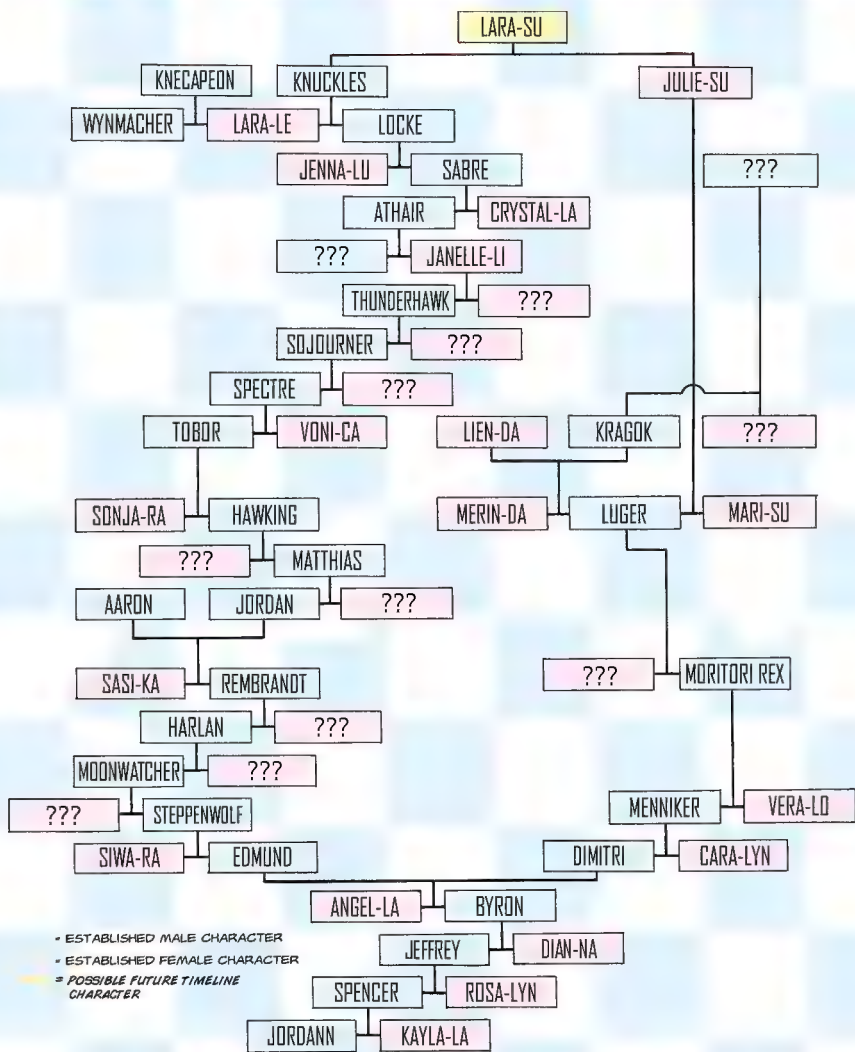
LARA-SU

KNECAPEON
KNUCKLES
JULIE-SU
WYNMACHER
LARA-LE
LOCKE
???
JENNA-LU
SABRE
ATHAIR
CRYSTAL-LA
???
JANELLE-LI
THUNDERHAWK
???
SOJOURNER
???
SPECTRE
???
TOBOR
VONI-CA
LIEN-DA
KRAGOK
???
SONJA-RA
HAWKING
MERIN-DA
LUGER
MARI-SU
???
MATTHIAS
AARON
JORDAN
???
???
MORITORI REX
SASI-KA
REMBRANDT
HARLAN
???
MOONWATCHER
???
???
STEPPENWOLF
MENNIKER
VERA-LO
SIWA-RA
EDMUND
DIMITRI
CARA-LYN
ANGEL-LA
BYRON
JEFFREY
DIAN-NA
SPENCER
ROSA-LYN
JORDANN
KAYLA-LA

= ESTABLISHED MALE CHARACTER
= ESTABLISHED FEMALE CHARACTER
= POSSIBLE FUTURE TIMELINE CHARACTER